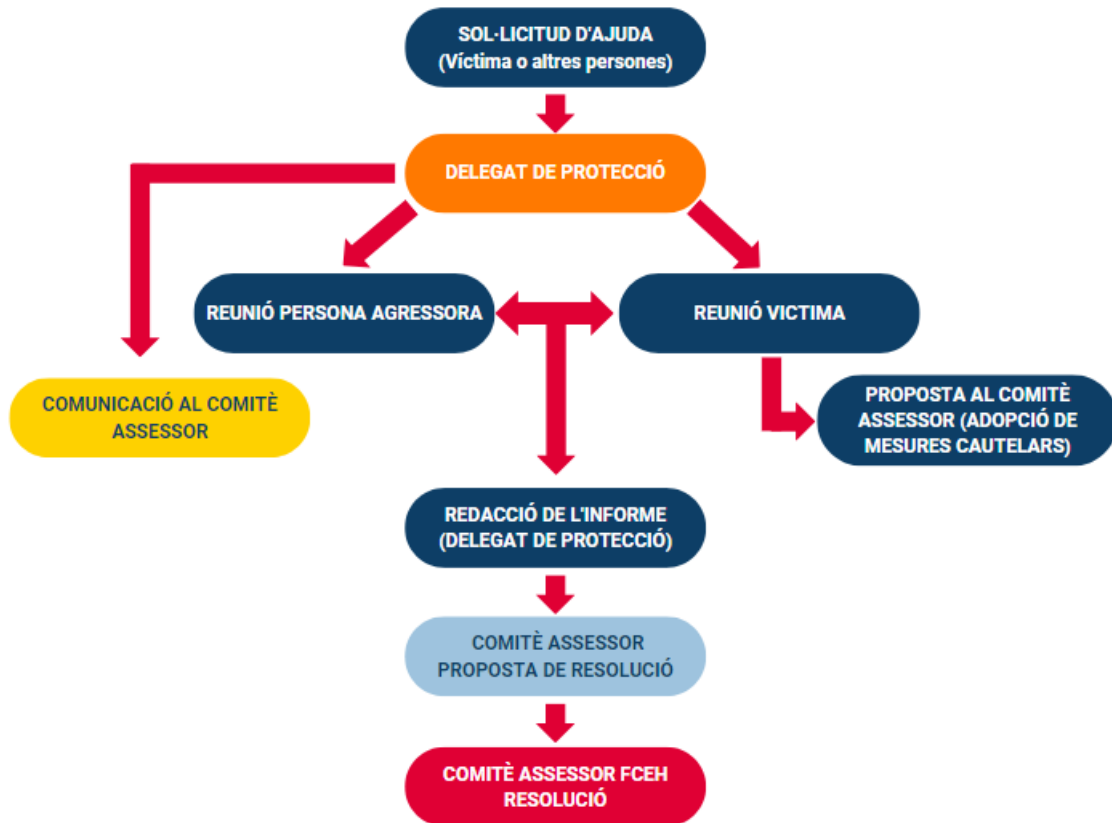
SOL·LICITUD D'AJUDA
(Víctima o altres persones)

DELEGAT DE PROTECCIÓ

REUNIÓ PERSONA AGRESSORA

REUNIÓ VICTIMA

COMUNICACIÓ AL COMITÈ ASSESSOR

PROPOSTA AL COMITÈ ASSESSOR (ADOPCIÓ DE MESURES CAUTELARS)

REDACCIÓ DE L'INFORME (DELEGAT DE PROTECCIÓ)

COMITÈ ASSESSOR
PROPOSTA DE RESOLUCIÓ

COMITÈ ASSESSOR FCEH
RESOLUCIÓ